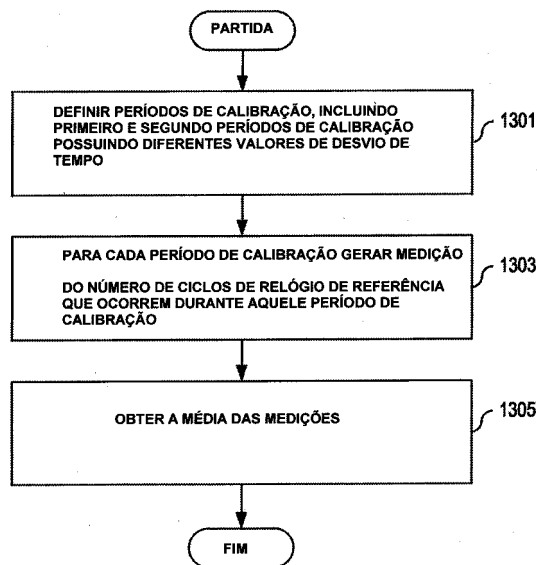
PARTIDA

DEFINIR PERÍODOS DE CALIBRAÇÃO, INCLUINDO PRIMEIRO E SEGUNDO PERÍODOS DE CALIBRAÇÃO POSSUINDO DIFERENTES VALORES DE DESVIO DE TEMPO

1301

PARA CADA PERÍODO DE CALIBRAÇÃO GERAR MEDIÇÃO

DO NÚMERO DE CICLOS DE RELÓGIO DE REFERÊNCIA QUE OCORREM DURANTE AQUELE PERÍODO DE CALIBRAÇÃO

1303

OBTER A MÉDIA DAS MEDIÇÕES

1305

FIM